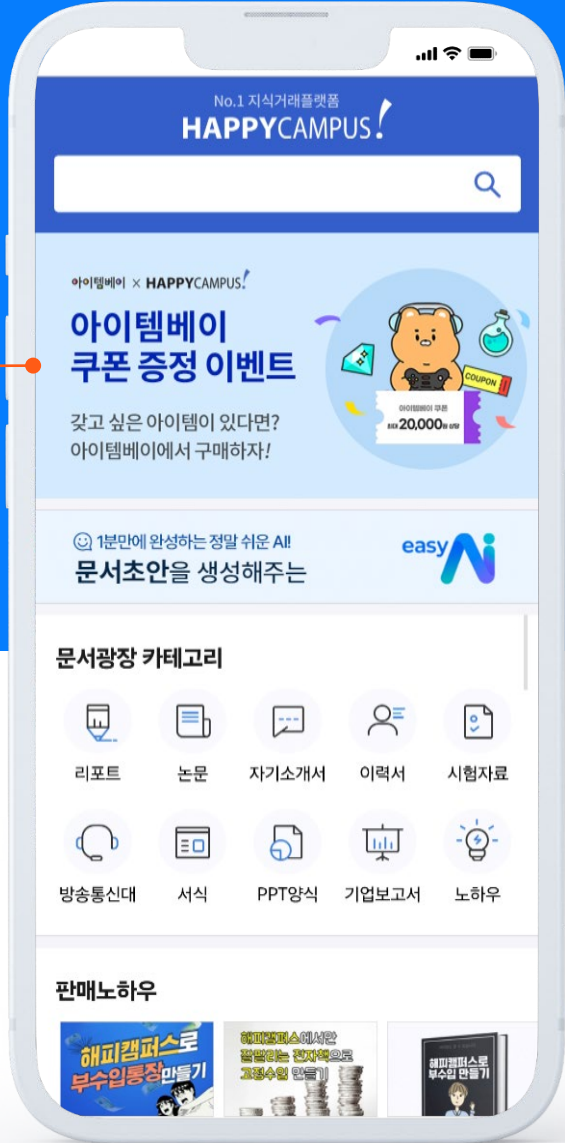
No.1 지식거래플랫폼
HAPPYCAMPUS!

아이템베이 × HAPPYCAMPUS!
아이템베이
쿠폰 증정 이벤트
갖고 싶은 아이템이 있다면?
아이템베이에서 구매하자!

COUPON
아이템베이 쿠폰
최대 20,000원 상당

1분만에 완성하는 정말 쉬운 AI!
문서초안을 생성해주는
easy Ai

문서광장 카테고리
리포트
논문
자기소개서
이력서
시험자료
방송통신대
서식
PPT양식
기업보고서
노하우

판매노하우
해피캠퍼스로 부수입통장 만들기
해피캠퍼스에서요 잘팔리는 전자책으로 고정수입 만들기
해피캠퍼스로 부수입 만들기